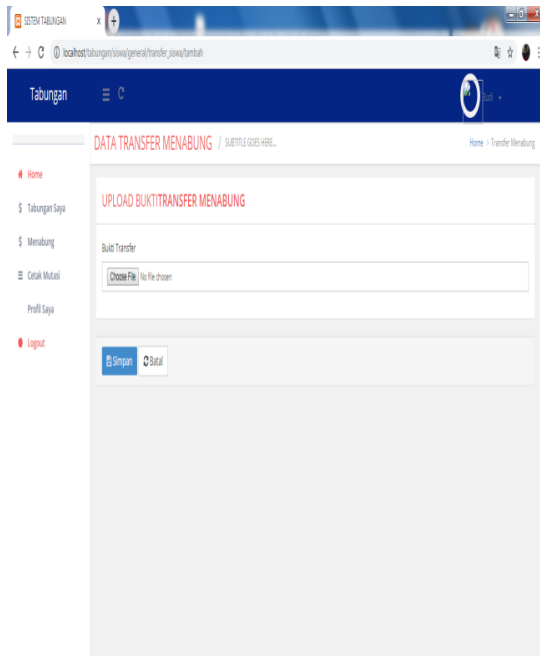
SISTEM TABUNGAN

localhost/tabungan/siswa/general/transfer_siswa/tambah

Tabungan

Budi

DATA TRANSFER MENABUNG / SUBTITLE GOES HERE...

Home > Transfer Menabung

Home
Tabungan Saya
Menabung
Cetak Mutasi
Profil Saya
Logout

UPLOAD BUKTITRANSFER MENABUNG

Bukti Transfer

Choose File No file chosen

Simpan Batal